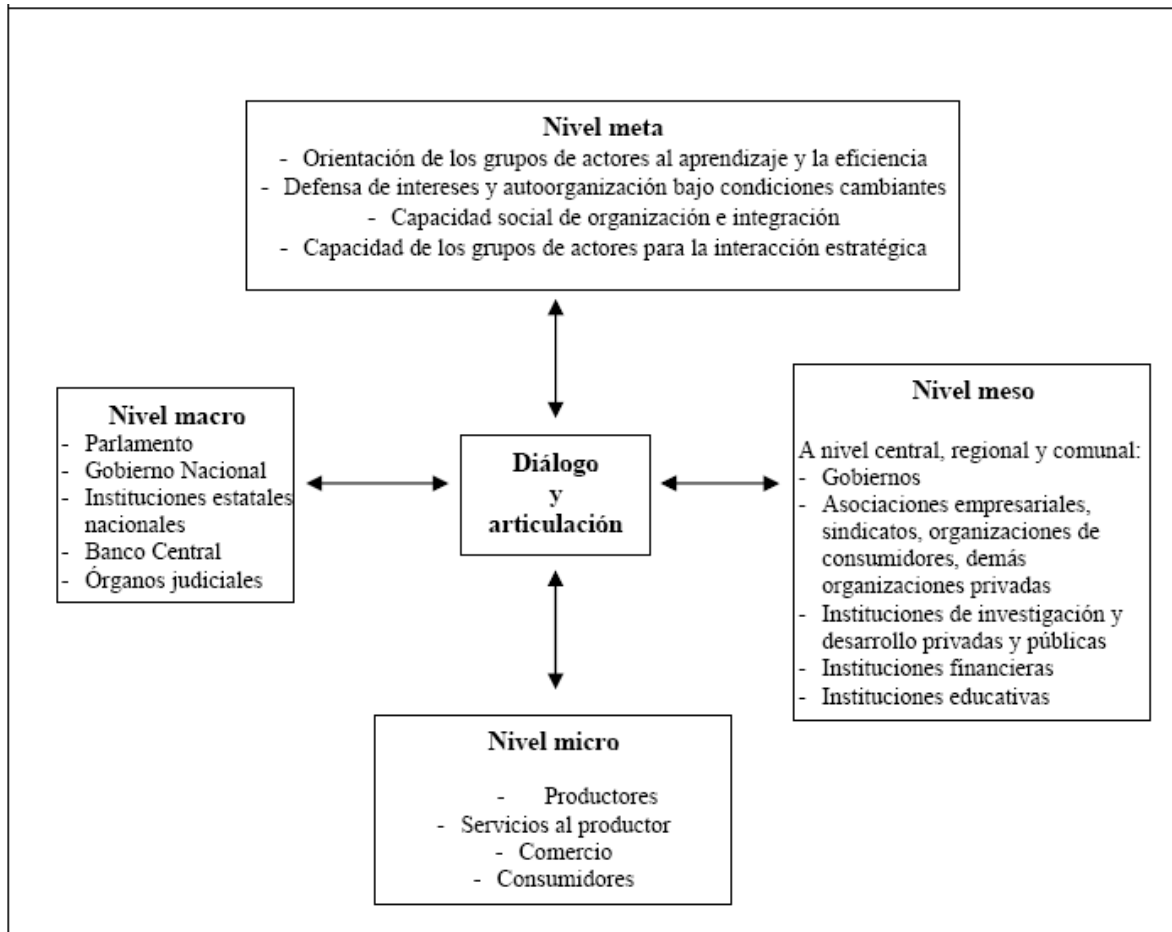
Nivel meta
- Orientación de los grupos de actores al aprendizaje y la eficiencia
- Defensa de intereses y autoorganización bajo condiciones cambiantes
- Capacidad social de organización e integración
- Capacidad de los grupos de actores para la interacción estratégica

Nivel macro
- Parlamento
- Gobierno Nacional
- Instituciones estatales nacionales
- Banco Central
- Órganos judiciales

Diálogo y articulación

Nivel meso

A nivel central, regional y comunal:
- Gobiernos
- Asociaciones empresariales, sindicatos, organizaciones de consumidores, demás organizaciones privadas
- Instituciones de investigación y desarrollo privadas y públicas
- Instituciones financieras
- Instituciones educativas

Nivel micro

- Productores
- Servicios al productor
- Comercio
- Consumidores